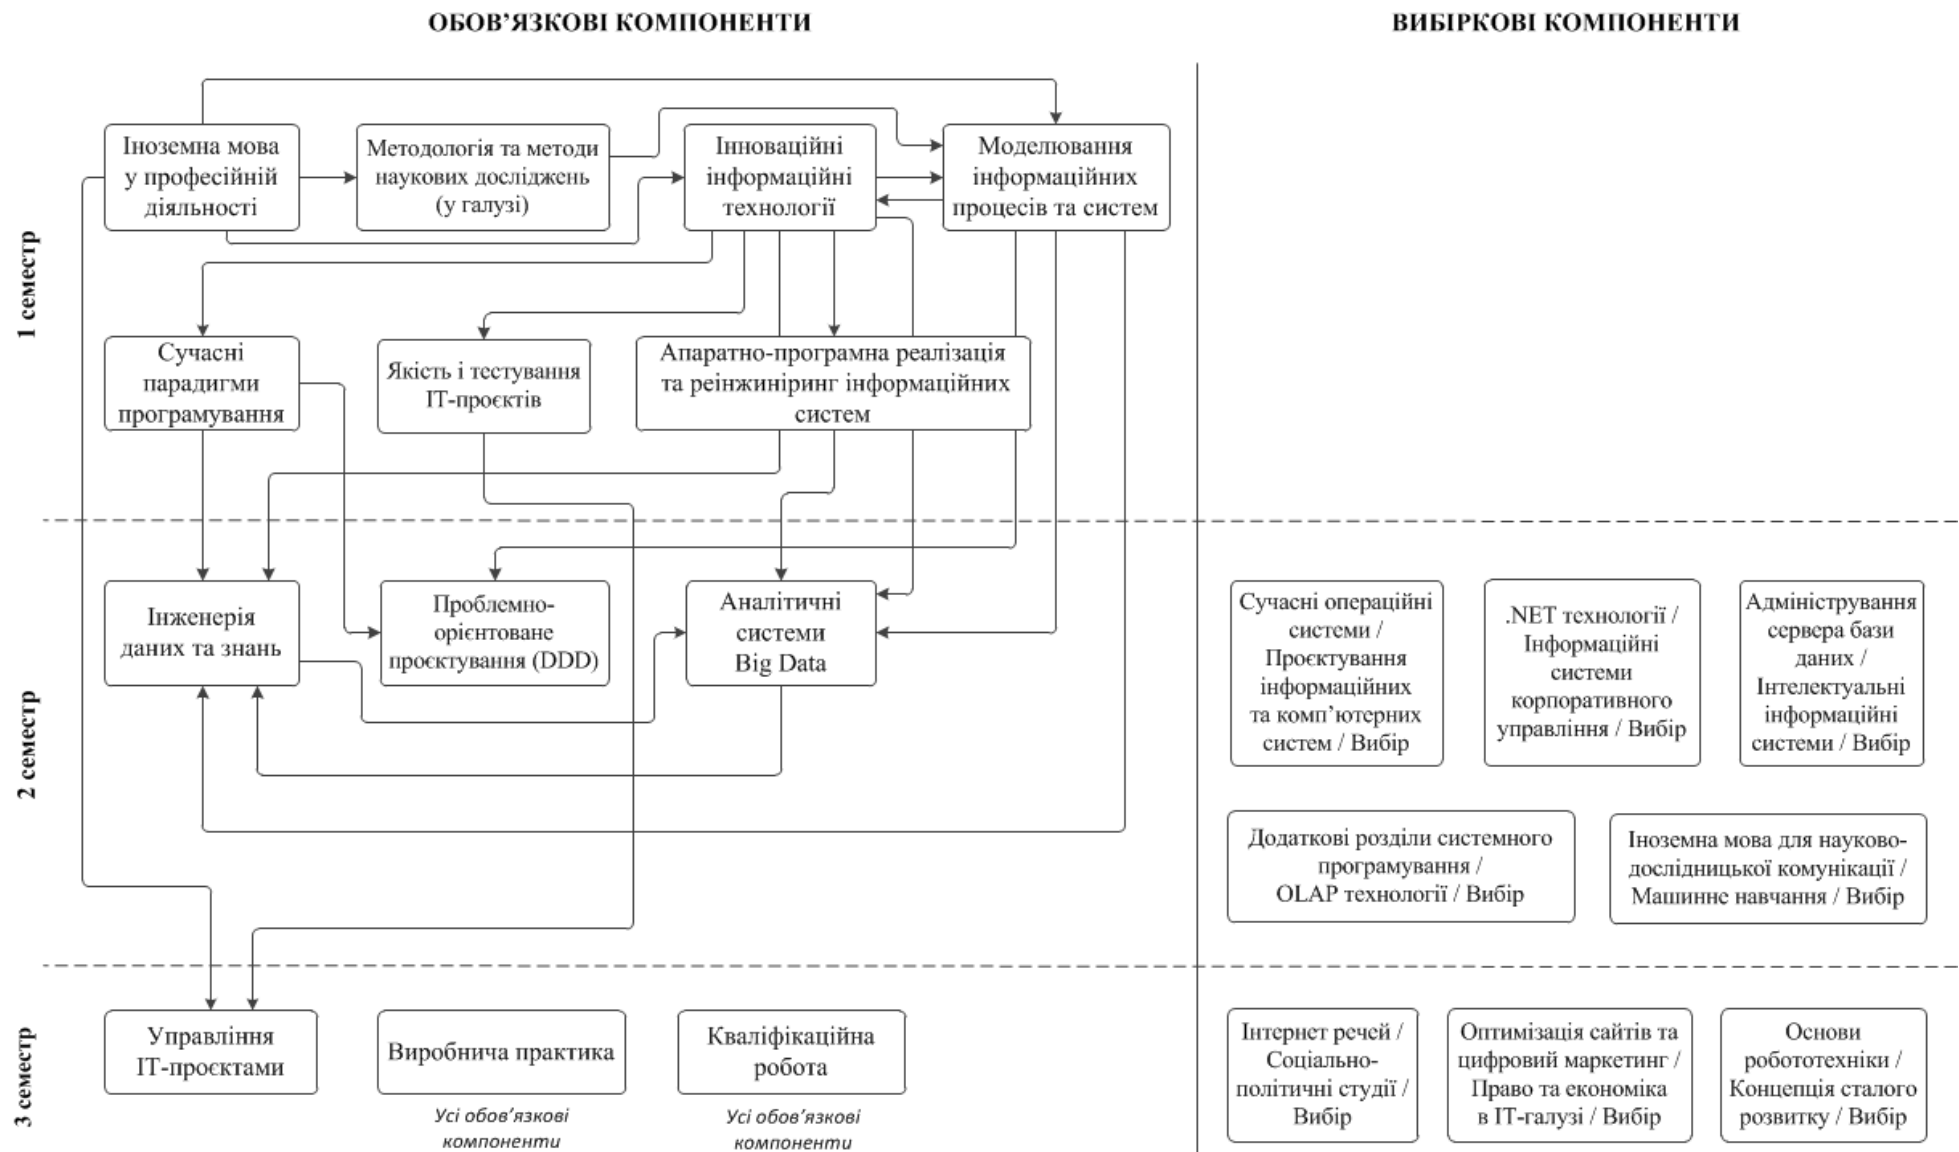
ОБОВ'ЯЗКОВІ КОМПОНЕНТИ

ВИБІРКОВІ КОМПОНЕНТИ

1 семестр

Іноземна мова у професійній діяльності

Методологія та методи наукових досліджень (у галузі)

Інноваційні інформаційні технології

Моделювання інформаційних процесів та систем

Сучасні парадигми програмування

Якість і тестування IT-проєктів

Апаратно-програмна реалізація та реінжиніринг інформаційних систем

2 семестр

Інженерія даних та знань

Проблемно-орієнтоване проєктування (DDD)

Аналітичні системи Big Data

Сучасні операційні системи / Проєктування інформаційних та комп'ютерних систем / Вибір

.NET технології / Інформаційні системи корпоративного управління / Вибір

Адміністрування сервера бази даних / Інтелектуальні інформаційні системи / Вибір

Додаткові розділи системного програмування / OLAP технології / Вибір

Іноземна мова для науково-дослідницької комунікації / Машинне навчання / Вибір

3 семестр

Управління IT-проєктами

Виробнича практика

Усі обов'язкові компоненти

Кваліфікаційна робота

Усі обов'язкові компоненти

Інтернет речей / Соціально-політичні студії / Вибір

Оптимізація сайтів та цифровий маркетинг / Право та економіка в IT-галузі / Вибір

Основи робототехніки / Концепція сталого розвитку / Вибір